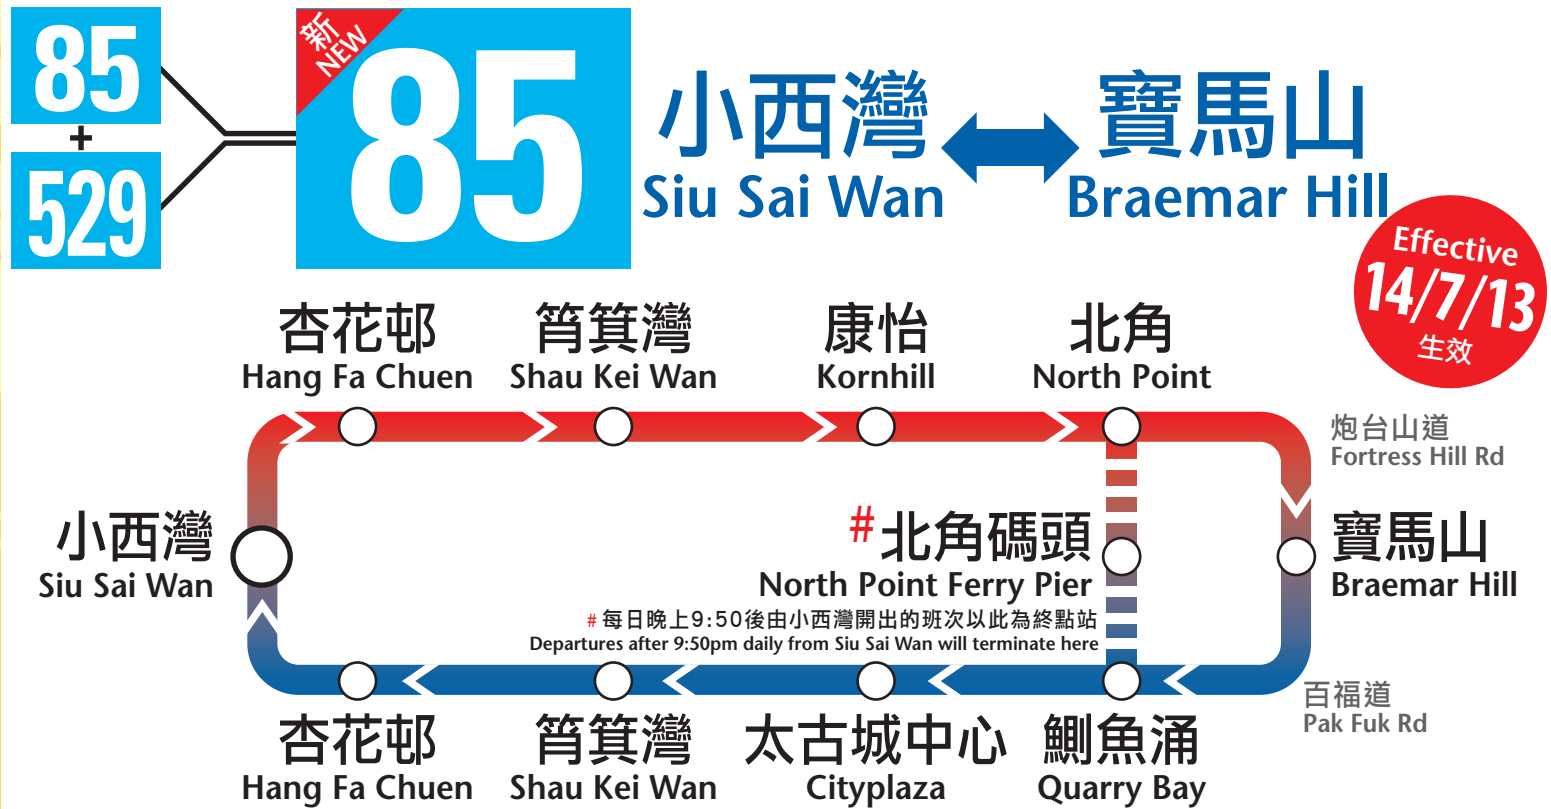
85
+
529

新
NEW
85

小西灣 Siu Sai Wan
寶馬山 Braemar Hill

Effective
14/7/13
生效

杏花邨
Hang Fa Chuen

筲箕灣
Shau Kei Wan

康怡
Kornhill

北角
North Point

炮台山道
Fortress Hill Rd

小西灣
Siu Sai Wan

#北角碼頭
North Point Ferry Pier
# 每日晚上9:50後由小西灣開出的班次以此為終點站
Departures after 9:50pm daily from Siu Sai Wan will terminate here

寶馬山
Braemar Hill

百福道
Pak Fuk Rd

杏花邨
Hang Fa Chuen

筲箕灣
Shau Kei Wan

太古城中心
Cityplaza

鰂魚涌
Quarry Bay